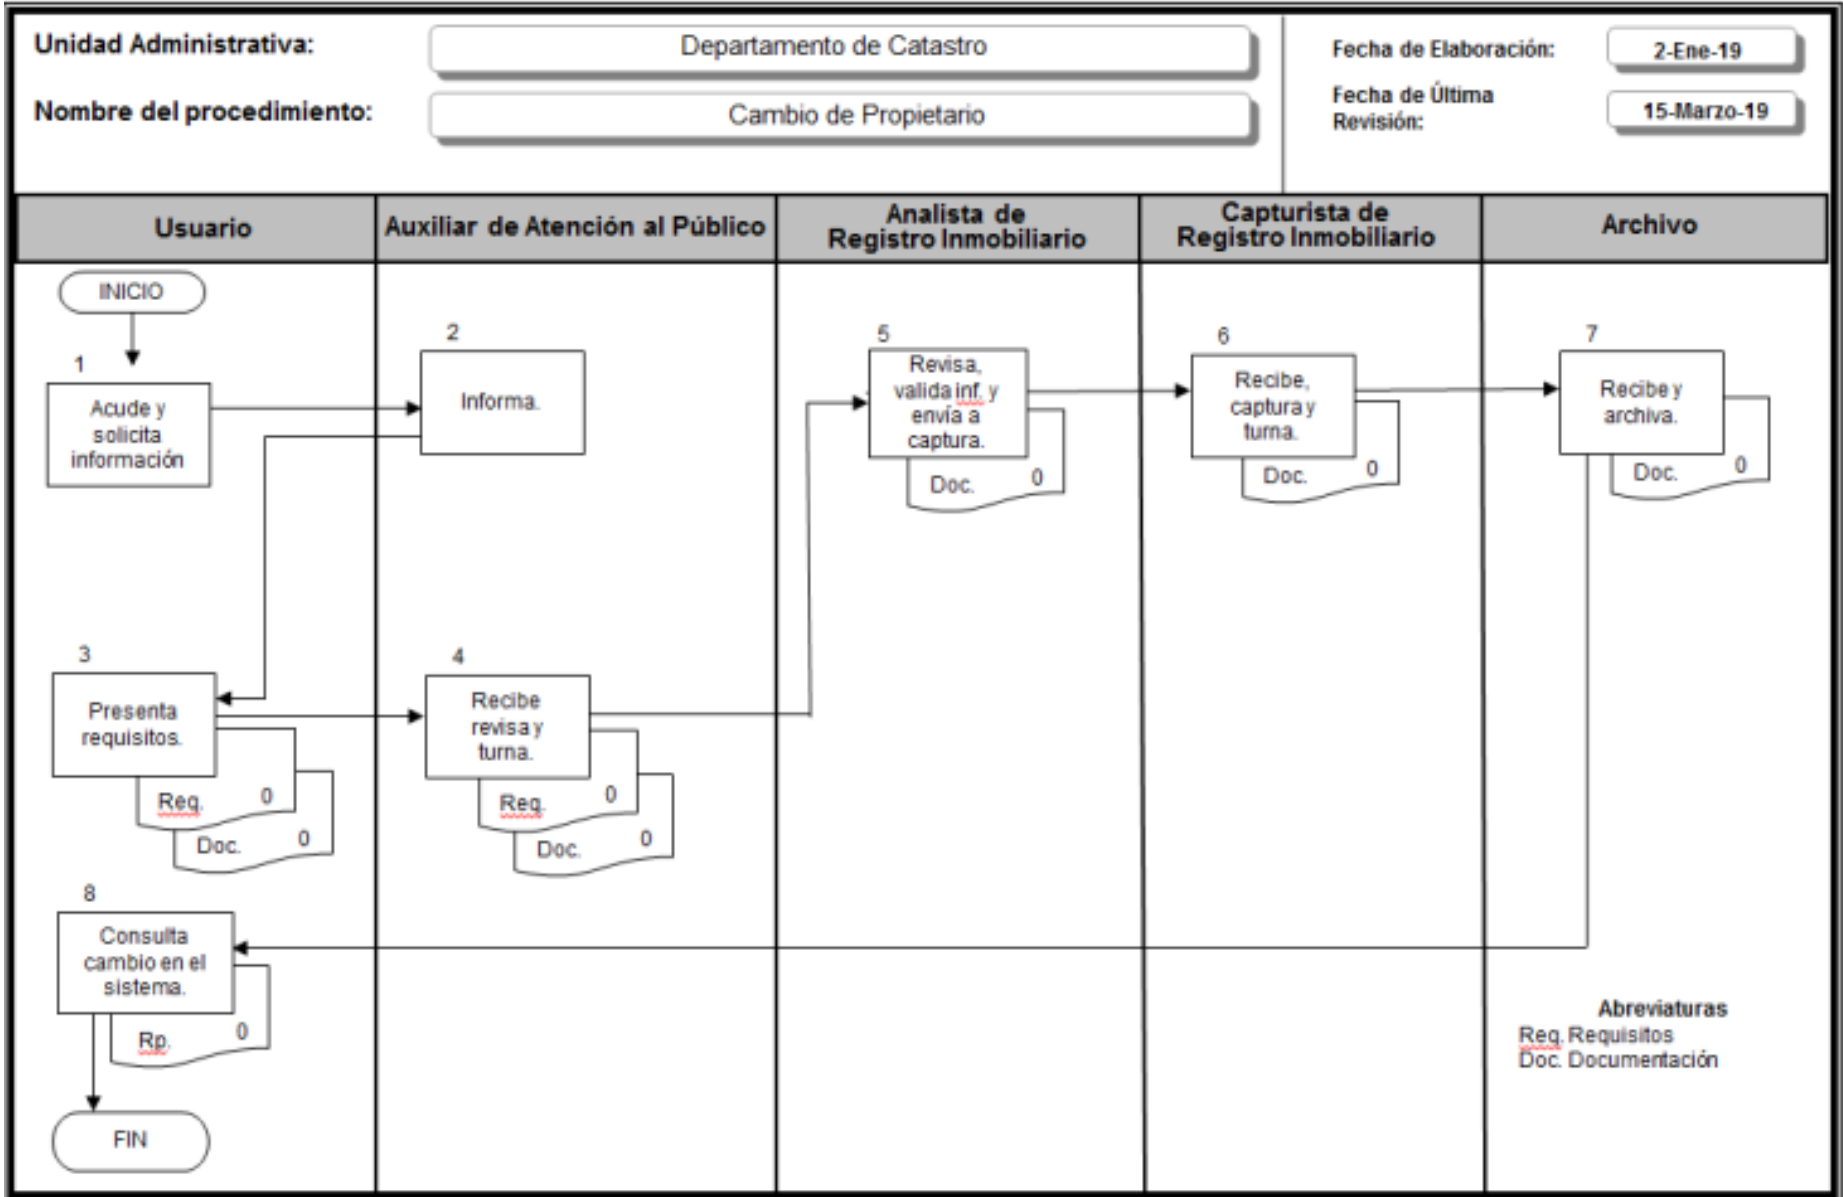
Unidad Administrativa: Departamento de Catastro

Nombre del procedimiento: Cambio de Propietario

Fecha de Elaboración: 2-Ene-19

Fecha de Última Revisión: 15-Marzo-19

| Usuario | Auxiliar de Atención al Público | Analista de Registro Inmobiliario | Capturista de Registro Inmobiliario | Archivo |
|---|---|---|---|---|

INICIO

1
Acude y solicita información

2
Informa.

3
Presenta requisitos.
Req. 0
Doc. 0

4
Recibe revisa y turna.
Req. 0
Doc. 0

5
Revisa, valida inf. y envía a captura.
Doc. 0

6
Recibe, captura y turna.
Doc. 0

7
Recibe y archiva.
Doc. 0

8
Consulta cambio en el sistema.
Rp. 0

FIN

Abreviaturas
Req. Requisitos
Doc. Documentación